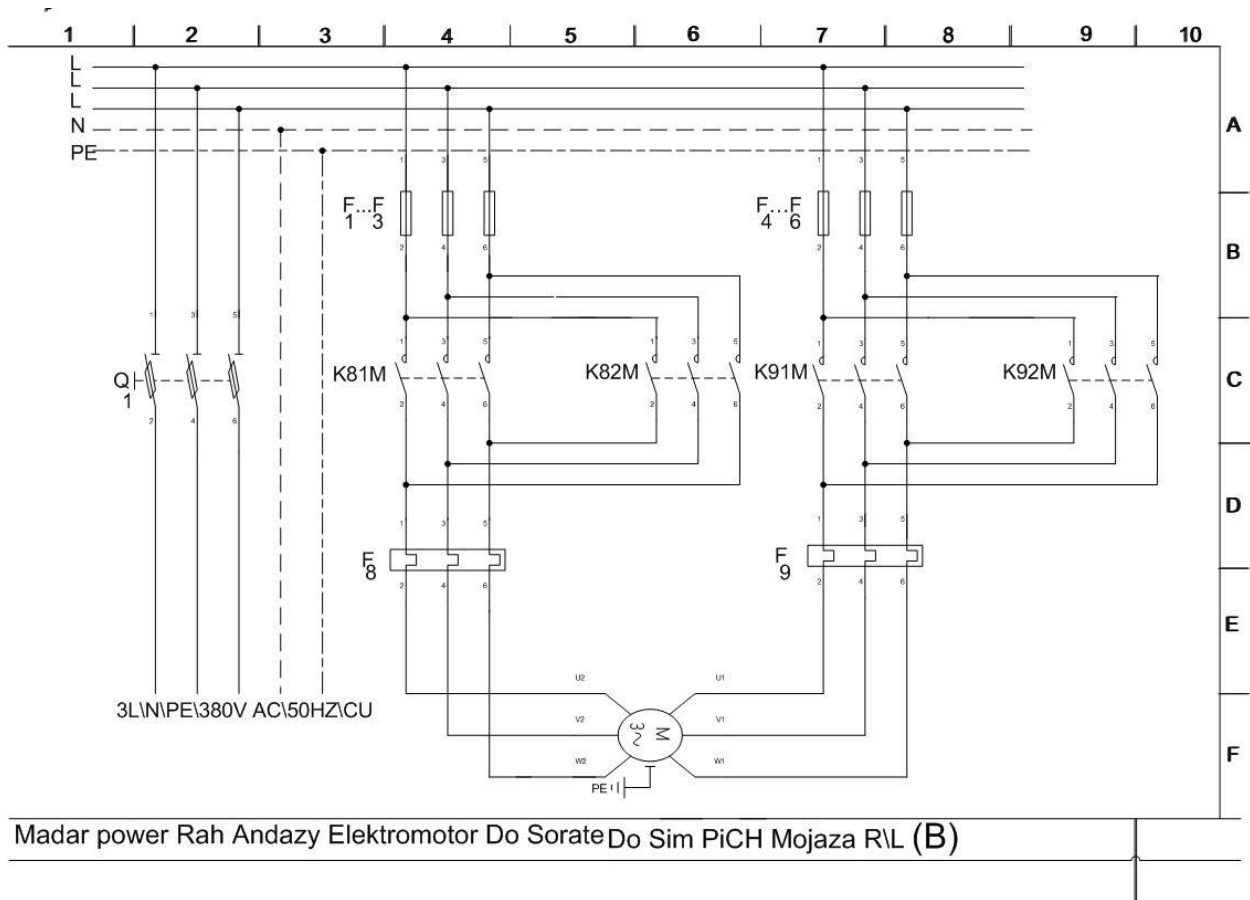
1 2 3 4 5 6 7 8 9 10

L
L
L
N
PE

A
B
C
D
E
F

F...F
1 3

F...F
4 6

Q
1

K81M
K82M
K91M
K92M

F
8

F
9

3L\N\PE\380V AC\50HZ\CU

U2
V2
W2
U1
V1
W1
M
3~
PE

Madar power Rah Andazy Elektromotor Do Sorate Do Sim PiCH Mojaza R\L (B)